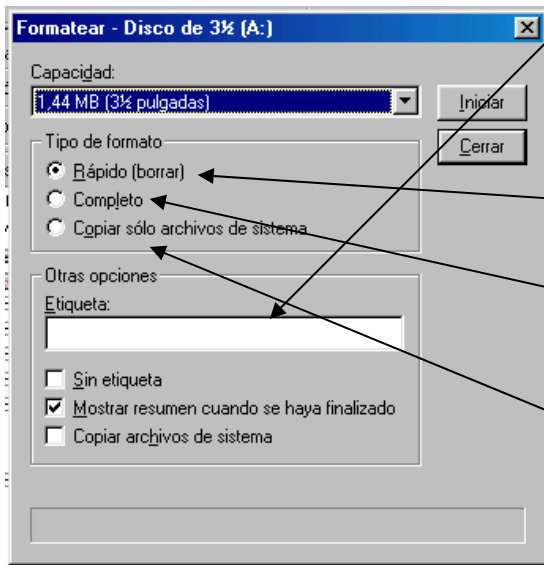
Formatear - Disco de 3½ (A:)

Capacidad:
1,44 MB (3½ pulgadas)

Iniciar
Cerrar

Tipo de formato
Rápido (borrar)
Completo
Copiar sólo archivos de sistema

Otras opciones
Etiqueta:

Sin etiqueta
Mostrar resumen cuando se haya finalizado
Copiar archivos de sistema